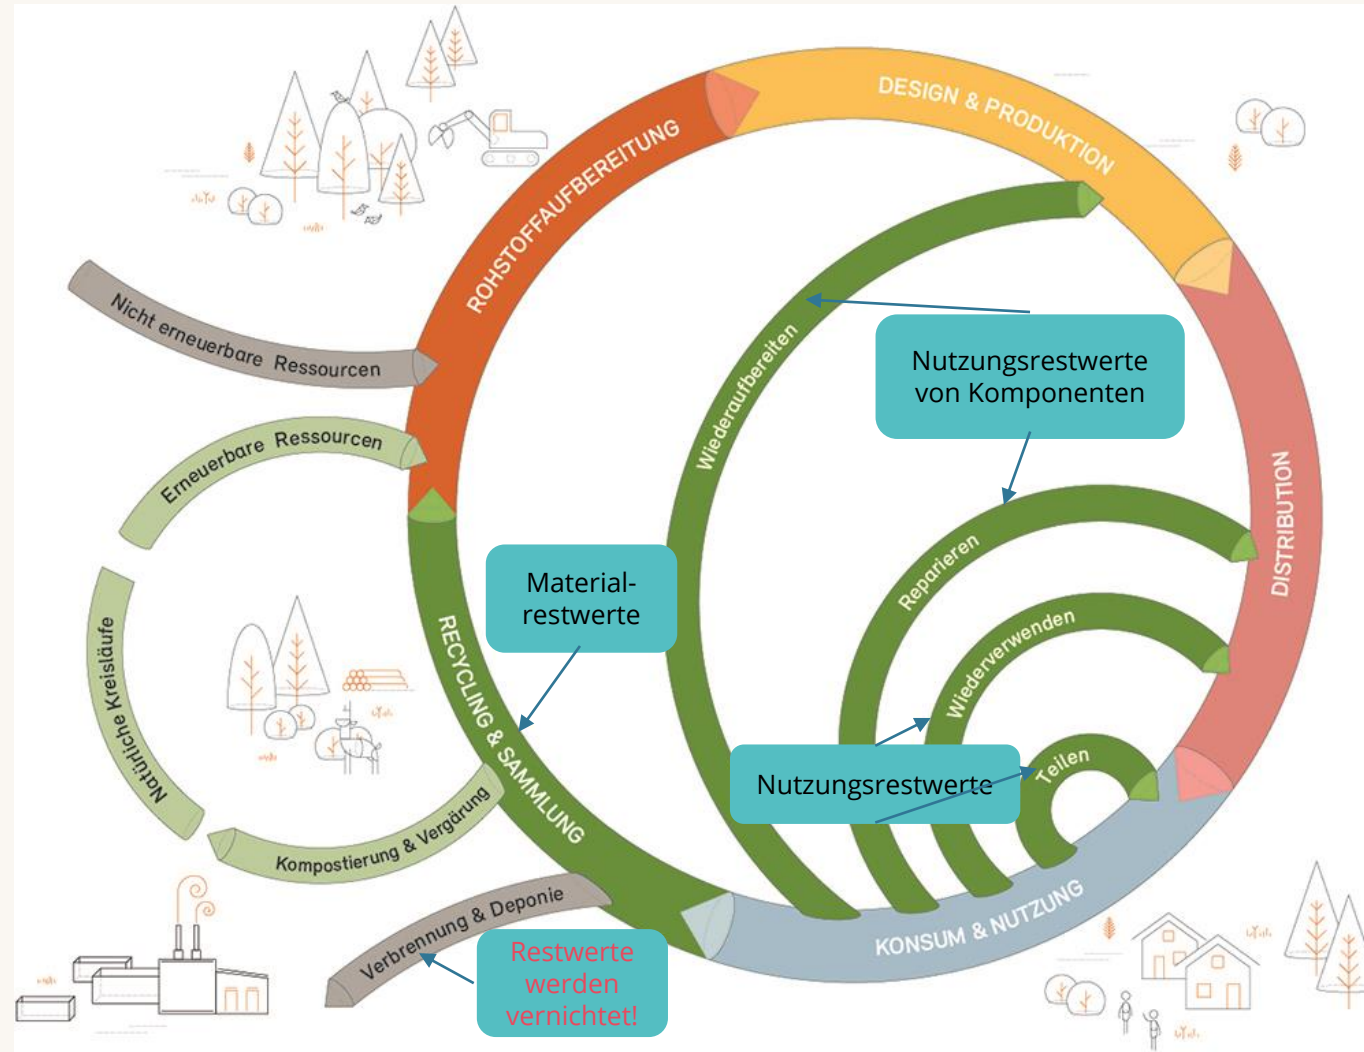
DESIGN & PRODUKTION

ROHSTOFFAUFBEREITUNG

DISTRIBUTION

KONSUM & NUTZUNG

RECYCLING & SAMMLUNG

Nicht erneuerbare Ressourcen

Erneuerbare Ressourcen

Natürliche Kreisläufe

Kompostierung & Vergärung

Verbrennung & Deponie

Wiederaufbereiten

Reparieren

Wiederverwenden

Teilen

Nutzungsrestwerte von Komponenten

Material-restwerte

Nutzungsrestwerte

Restwerte werden vernichtet!